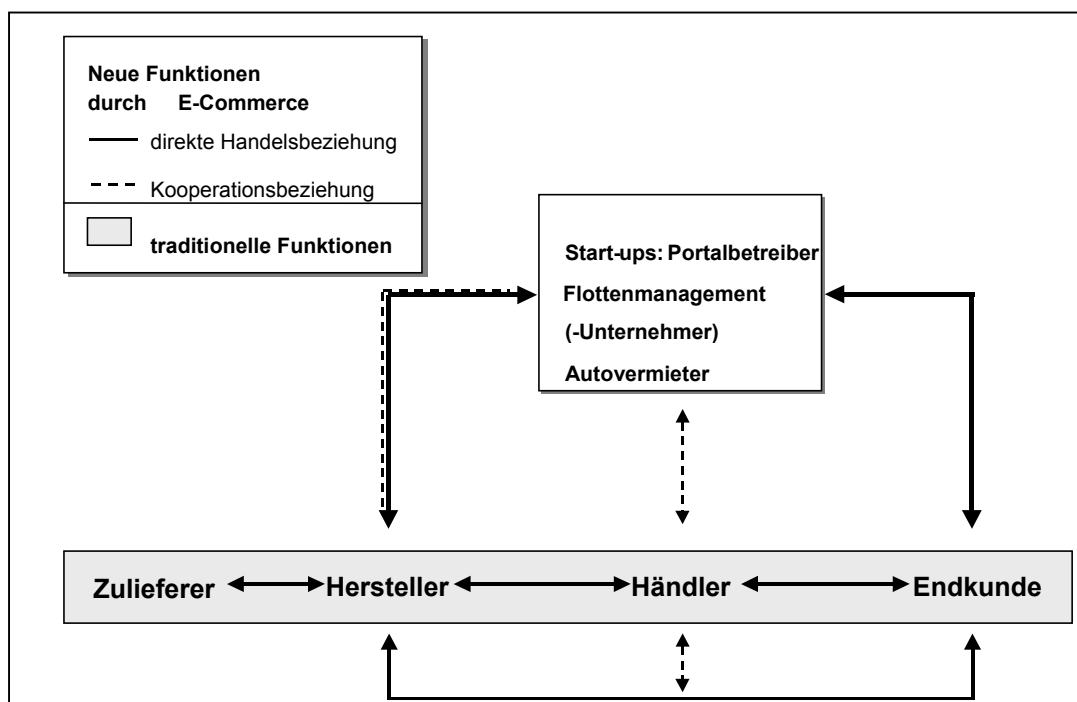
Neue Funktionen durch E-Commerce

direkte Handelsbeziehung

Kooperationsbeziehung

traditionelle Funktionen

Start-ups: Portalbetreiber
Flottenmanagement
(-Unternehmer)
Autovermieter

Zulieferer
Hersteller
Händler
Endkunde